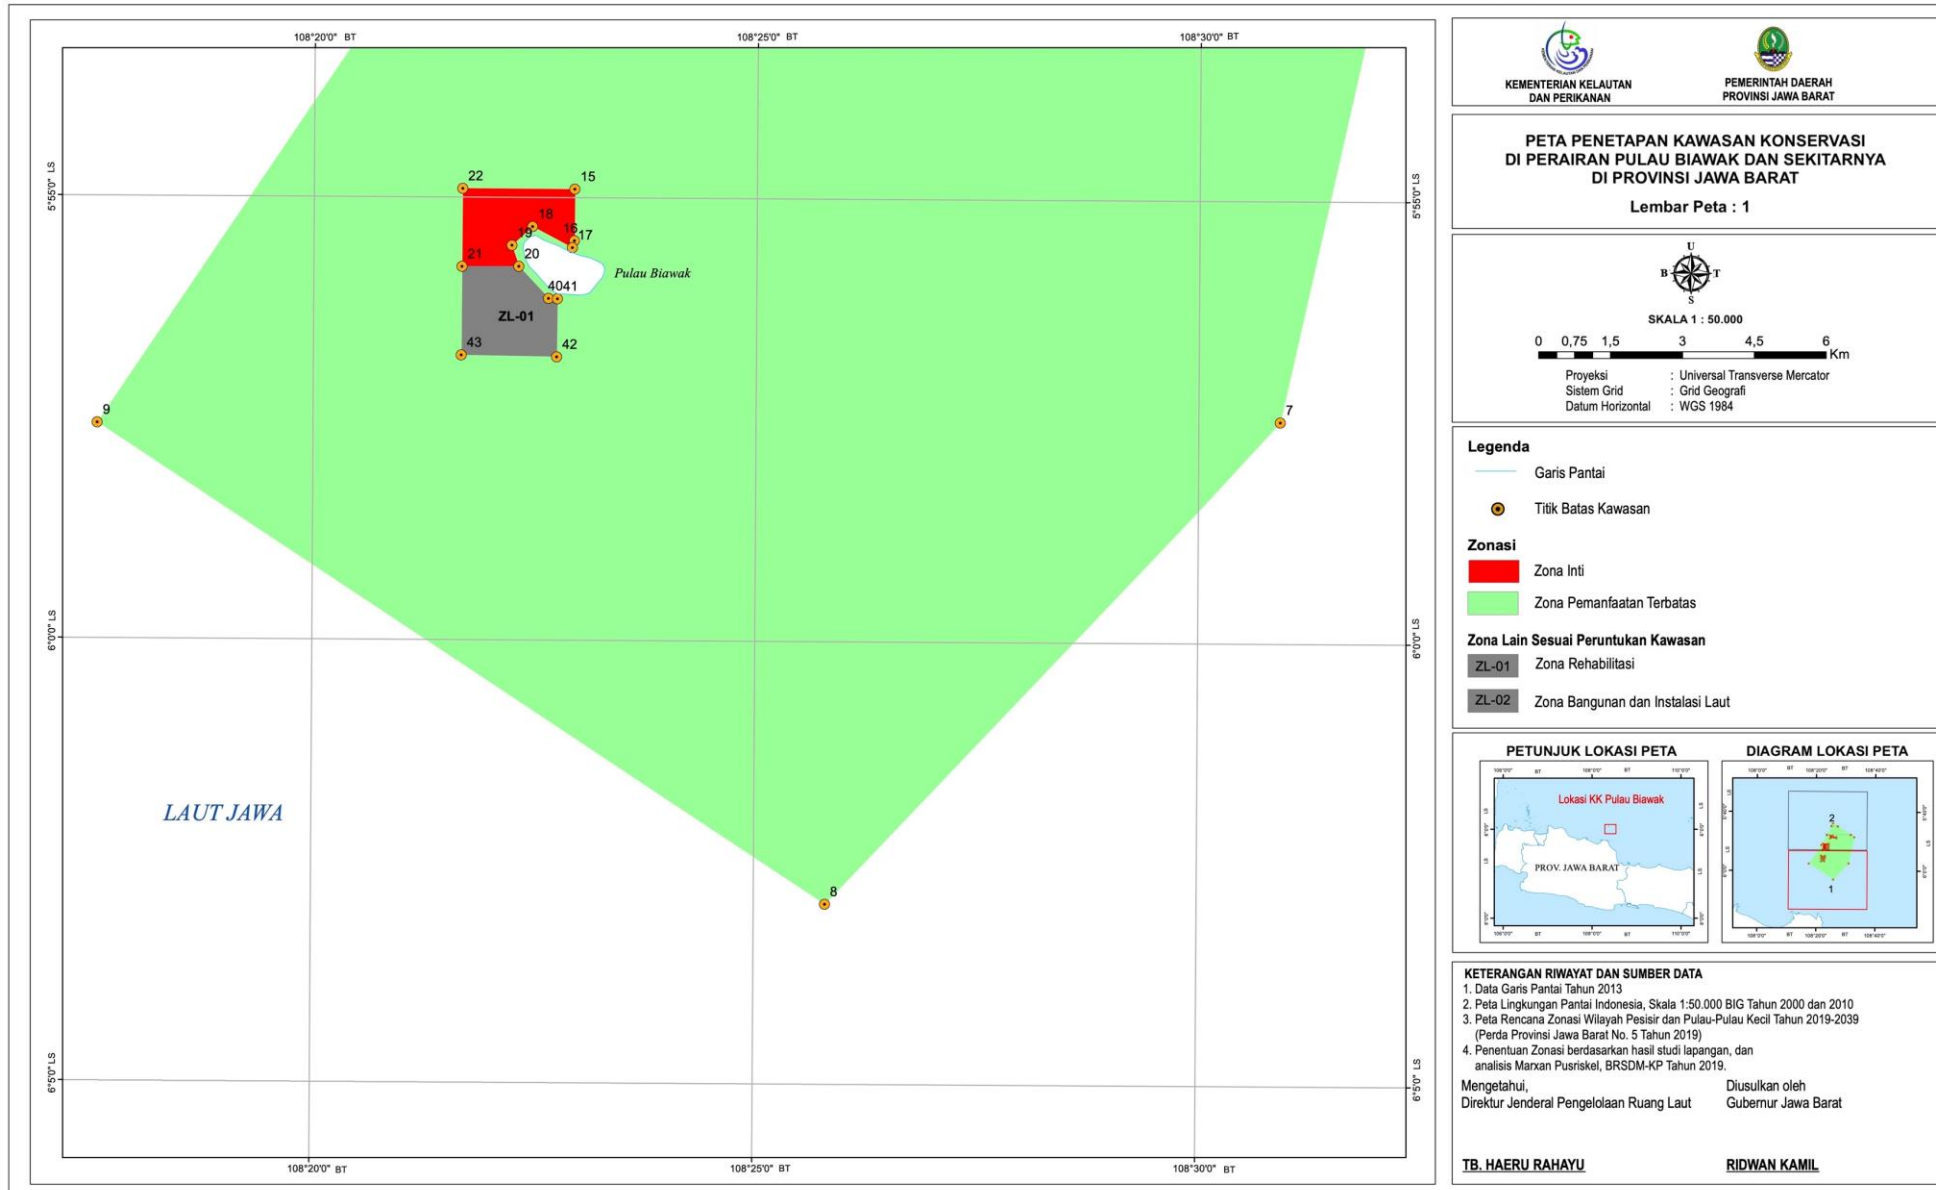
108°20'0" BT
108°25'0" BT
108°30'0" BT

5°55'0" LS
6°0'0" LS
6°5'0" LS

5°55'0" LS
6°0'0" LS
6°5'0" LS

22
15
18
19
16
17
20
21
Pulau Biawak
4041
ZL-01
43
42
9
7
8

LAUT JAWA

108°20'0" BT
108°25'0" BT
108°30'0" BT

KEMENTERIAN KELAUTAN DAN PERIKANAN

PEMERINTAH DAERAH PROVINSI JAWA BARAT

PETA PENETAPAN KAWASAN KONSERVASI DI PERAIRAN PULAU BIAWAK DAN SEKITARNYA DI PROVINSI JAWA BARAT

Lembar Peta : 1

U
B
T
S

SKALA 1 : 50.000

0 0,75 1,5 3 4,5 6 Km

Proyeksi : Universal Transverse Mercator
Sistem Grid : Grid Geografi
Datum Horizontal : WGS 1984

Legenda
Garis Pantai
Titik Batas Kawasan

Zonasi
Zona Inti
Zona Pemanfaatan Terbatas

Zona Lain Sesuai Peruntukan Kawasan
ZL-01 Zona Rehabilitasi
ZL-02 Zona Bangunan dan Instalasi Laut

PETUNJUK LOKASI PETA
Lokasi KK Pulau Biawak
PROV. JAWA BARAT

DIAGRAM LOKASI PETA
2
1

KETERANGAN RIWAYAT DAN SUMBER DATA
1. Data Garis Pantai Tahun 2013
2. Peta Lingkungan Pantai Indonesia, Skala 1:50.000 BIG Tahun 2000 dan 2010
3. Peta Rencana Zonasi Wilayah Pesisir dan Pulau-Pulau Kecil Tahun 2019-2039 (Perda Provinsi Jawa Barat No. 5 Tahun 2019)
4. Penentuan Zonasi berdasarkan hasil studi lapangan, dan analisis Marxan Pusriskel, BRSDM-KP Tahun 2019.

Mengetahui,
Direktur Jenderal Pengelolaan Ruang Laut

Diusulkan oleh
Gubernur Jawa Barat

TB. HAERU RAHAYU

RIDWAN KAMIL